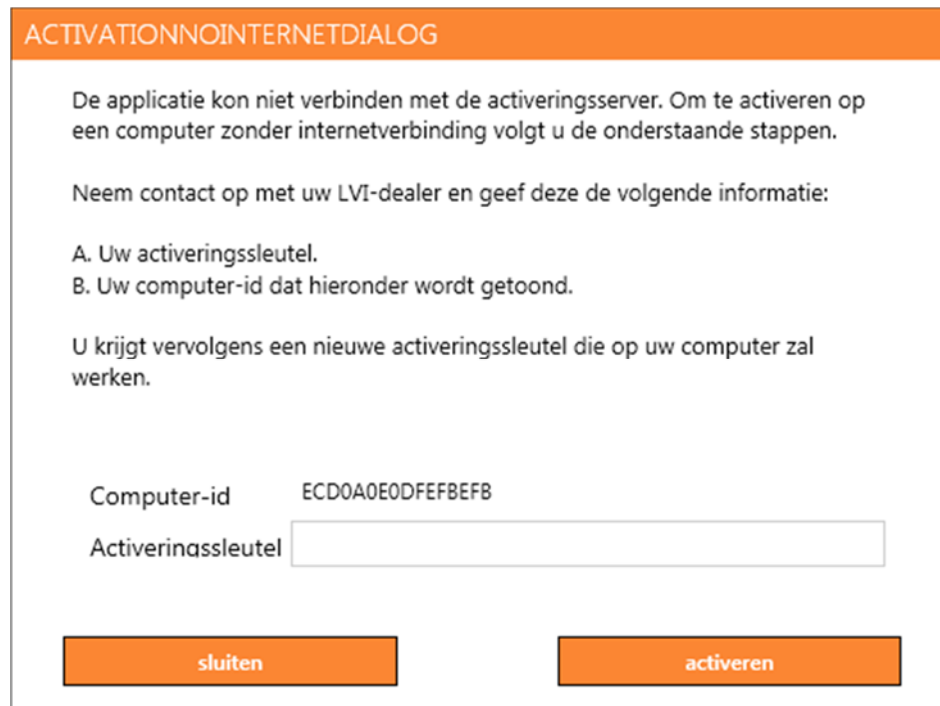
ACTIVATIONNOINTERNETDIALOG

De applicatie kon niet verbinden met de activeringsserver. Om te activeren op een computer zonder internetverbinding volgt u de onderstaande stappen.

Neem contact op met uw LVI-dealer en geef deze de volgende informatie:

A. Uw activeringssleutel.
B. Uw computer-id dat hieronder wordt getoond.

U krijgt vervolgens een nieuwe activeringssleutel die op uw computer zal werken.

Computer-id ECD0A0E0DFEFBEFB

Activeringssleutel

sluiten

activeren